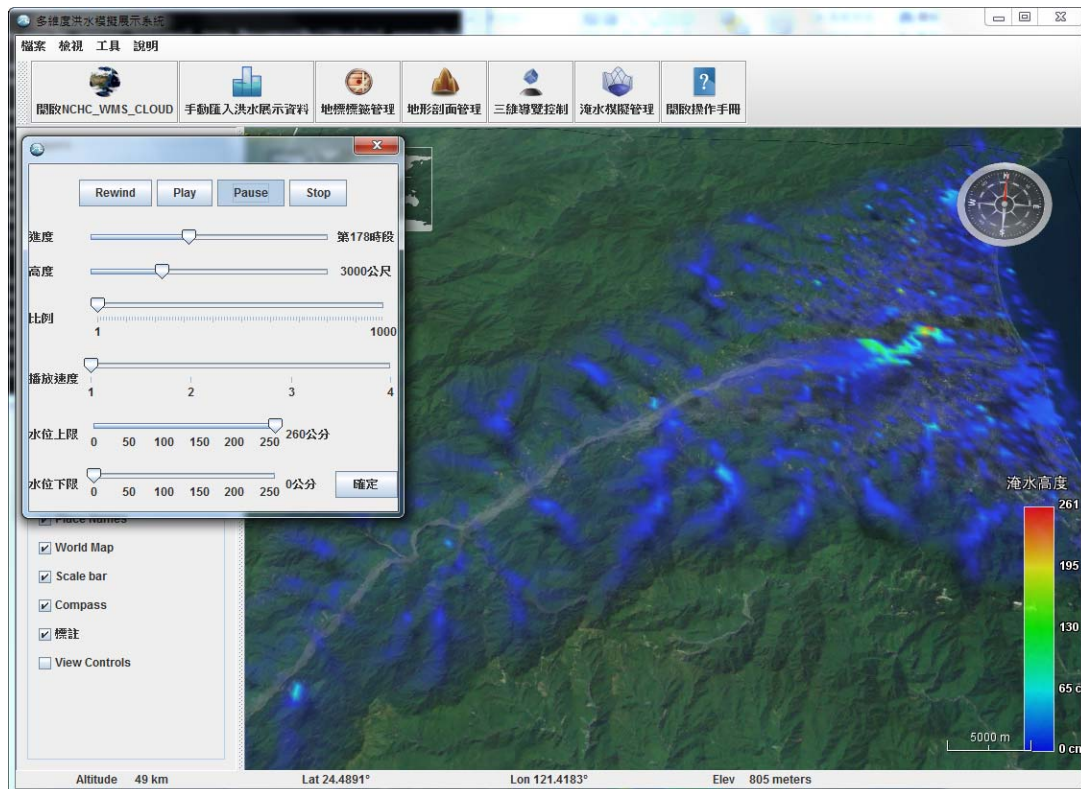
多維度洪水模擬展示系統

檔案 檢視 工具 說明

開啟NCHC_WMS_CLOUD 手動匯入洪水展示資料 地標標籤管理 地形剖面管理 三維導覽控制 淹水模擬管理 開啟操作手冊

Rewind Play Pause Stop

進度 第178時段

高度 3000公尺

比例 1 1000

播放速度 1 2 3 4

水位上限 0 50 100 150 200 250 260公分

水位下限 0 50 100 150 200 250 0公分 確定

Place names

World Map

Scale bar

Compass

標註

View Controls

淹水高度

261

195

130

65 c

0 cm

5000 m

Altitude 49 km Lat 24.4891° Lon 121.4183° Elev 805 meters